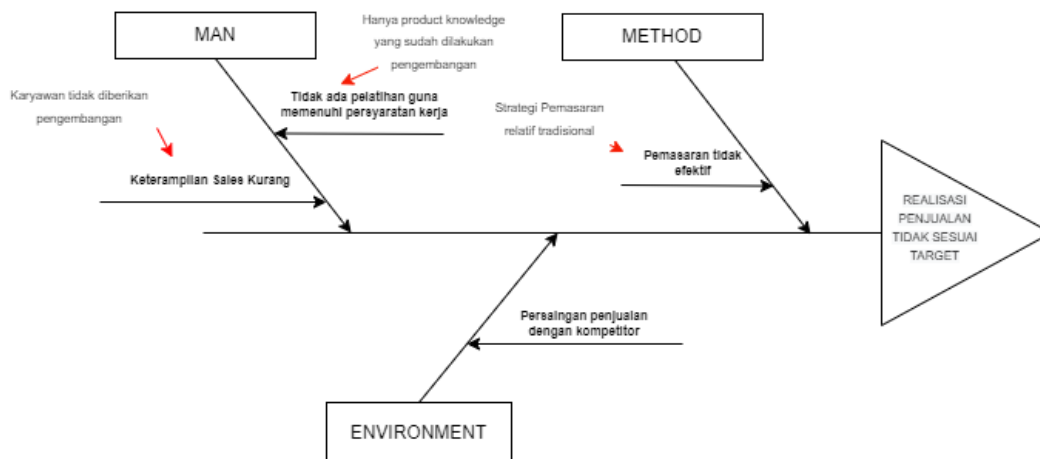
MAN

Hanya product knowledge yang sudah dilakukan pengembangan

METHOD

Karyawan tidak diberikan pengembangan

Tidak ada pelatihan guna memenuhi persyaratan kerja

Strategi Pemasaran relatif tradisional

Pemasaran tidak efektif

Keterampilan Sales Kurang

REALISASI PENJUALAN TIDAK SESUAI TARGET

Persaingan penjualan dengan kompetitor

ENVIRONMENT